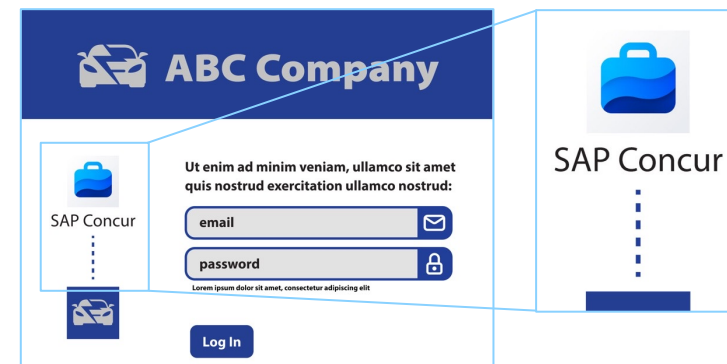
ABC Company

SAP Concur

Ut enim ad minim veniam, ullamco sit amet quis nostrud exercitation ullamco nostrud:

email

password

Lorem ipsum dolor sit amet, consectetur adipiscing elit

Log In

SAP Concur